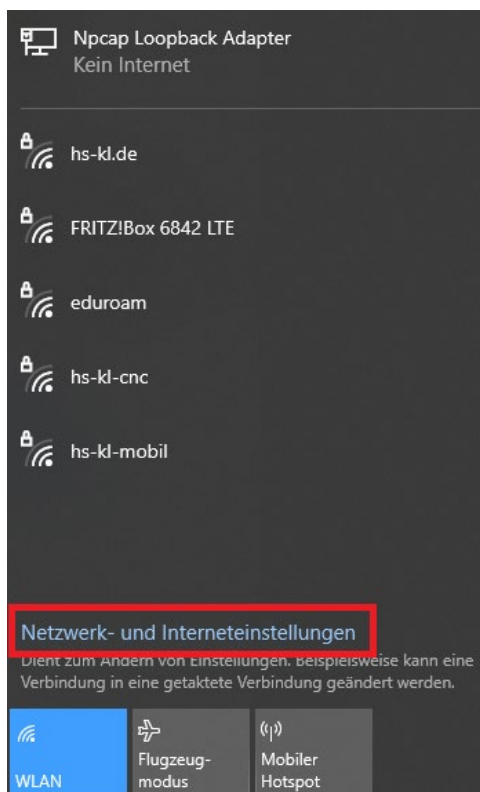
Npcap Loopback Adapter
Kein Internet

hs-kl.de

FRITZ!Box 6842 LTE

eduroam

hs-kl-cnc

hs-kl-mobil

Netzwerk- und Interneteinstellungen

Dient zum Ändern von Einstellungen. Beispielsweise kann eine Verbindung in eine getaktete Verbindung geändert werden.

WLAN

Flugzeugmodus

Mobiler Hotspot